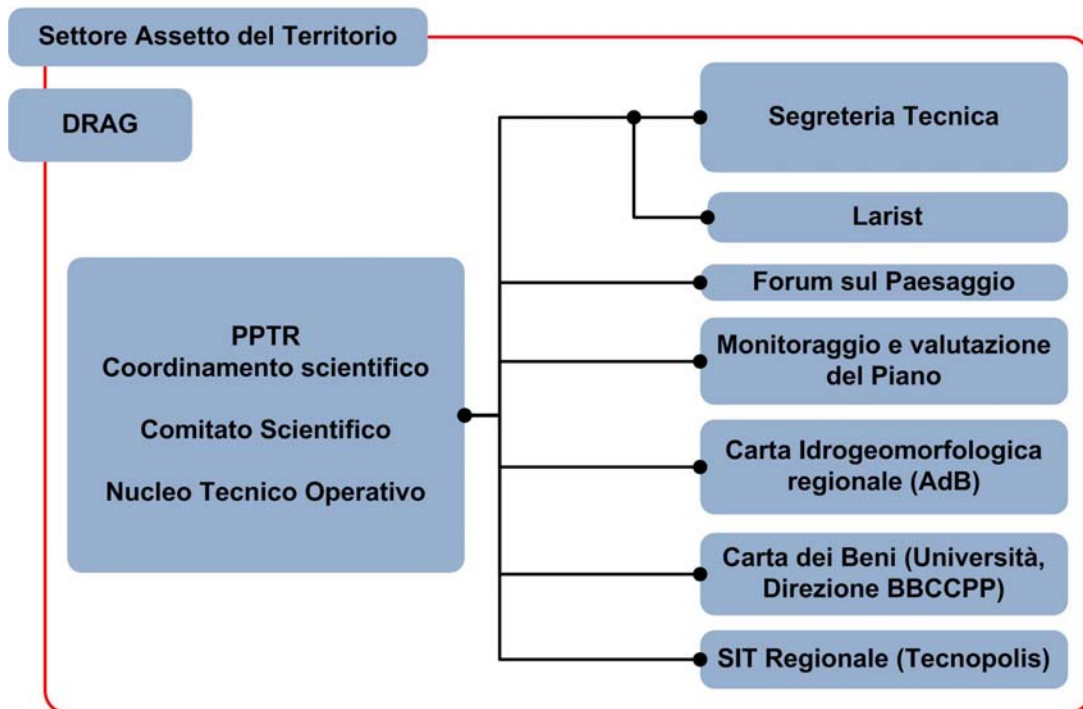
Settore Assetto del Territorio

DRAG

PPTR
Coordinamento scientifico

Comitato Scientifico

Nucleo Tecnico Operativo

Segreteria Tecnica

Larist

Forum sul Paesaggio

Monitoraggio e valutazione del Piano

Carta Idrogeomorfologica regionale (AdB)

Carta dei Beni (Università, Direzione BBCCPP)

SIT Regionale (Tecnopolis)